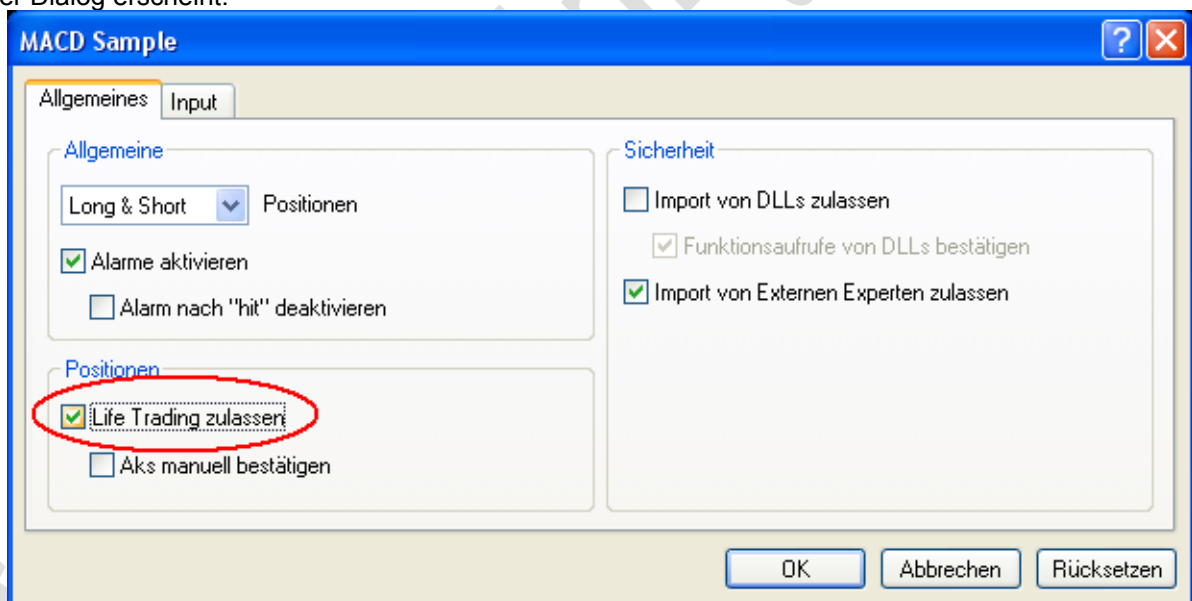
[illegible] Dialog erscheint:

MACD Sample

?

Allgemeines | Input

Allgemeine

Long & Short Positionen

Alarme aktivieren

Alarm nach "hit" deaktivieren

Positionen

Life Trading zulassen

Aks manuell bestätigen

Sicherheit

Import von DLLs zulassen

Funktionsaufrufe von DLLs bestätigen

Import von Externen Experten zulassen

OK | Abbrechen | Rücksetzen